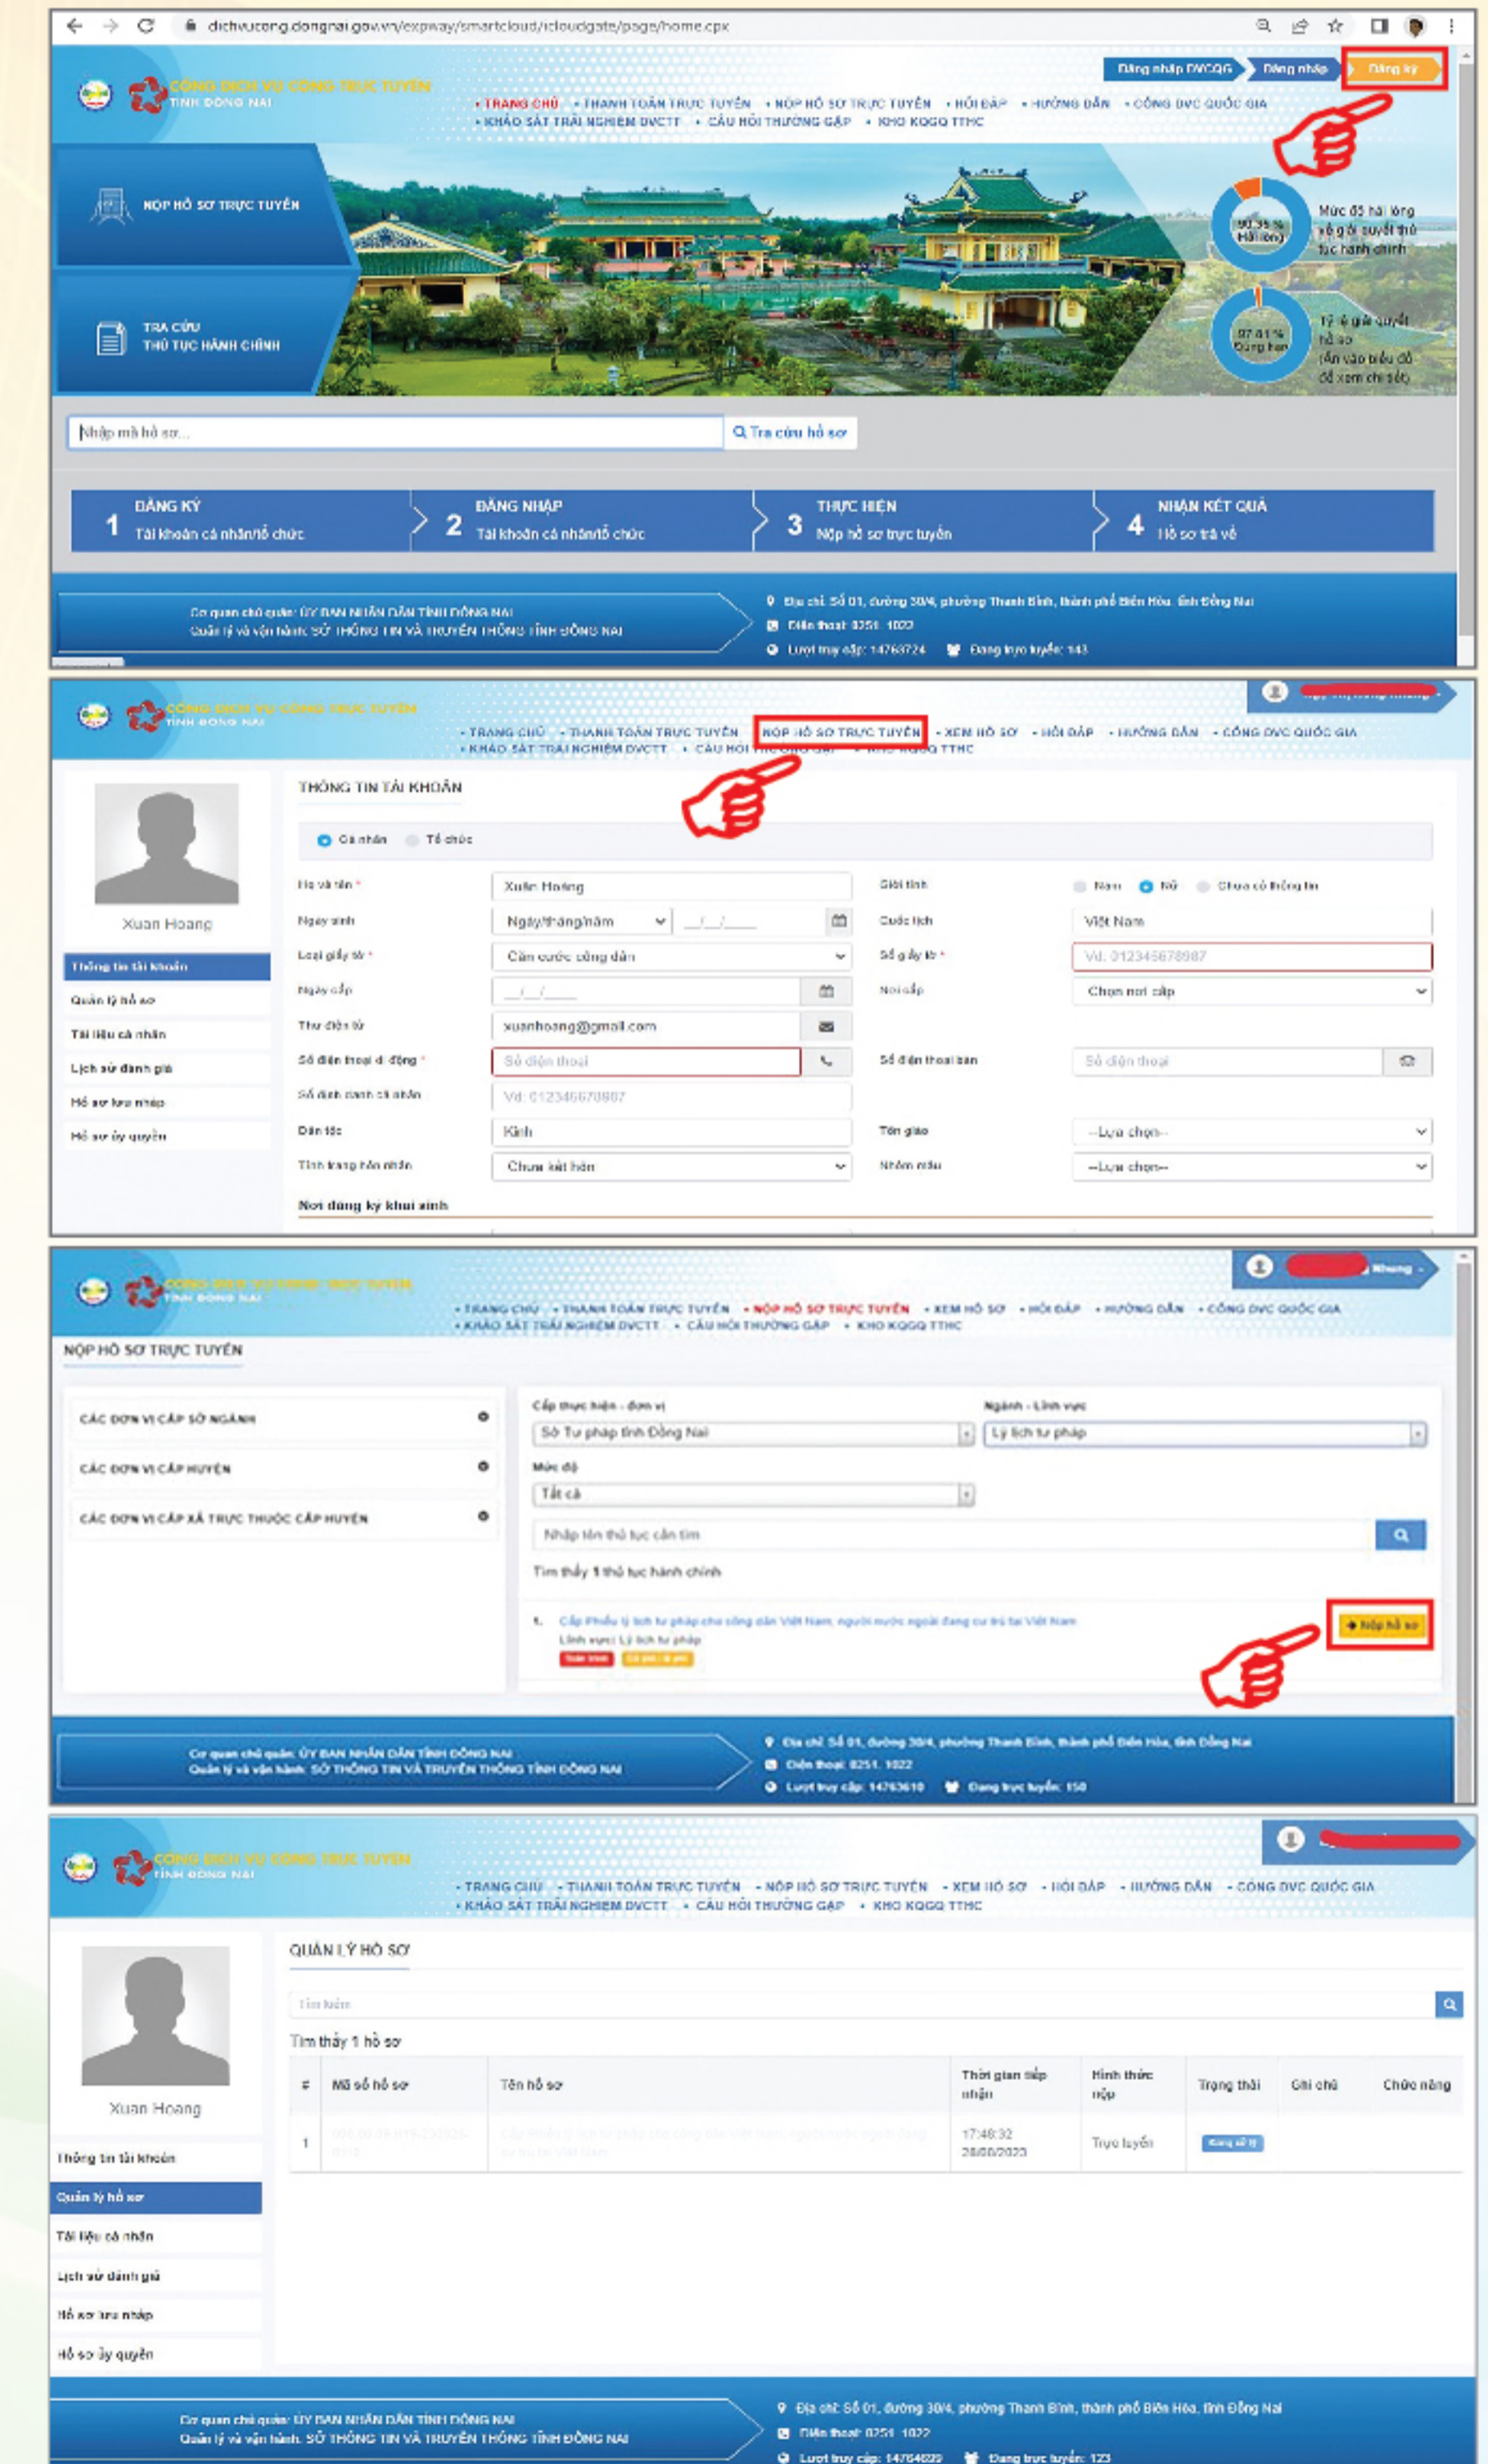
dichvucong.dongnai.gov.vn/expway/smartcloud/icloudgate/page/home.cpx

CỔNG DỊCH VỤ CÔNG TRỰC TUYẾN
TỈNH ĐỒNG NAI

Đăng nhập DVCQG | Đăng nhập | Đăng ký

• TRANG CHỦ • THANH TOÁN TRỰC TUYẾN • NỘP HỒ SƠ TRỰC TUYẾN • HỎI ĐÁP • HƯỚNG DẪN • CỔNG DVC QUỐC GIA
• KHẢO SÁT TRẢI NGHIỆM DVCTT • CÂU HỎI THƯỜNG GẶP • KHO KQGQ TTHC

NỘP HỒ SƠ TRỰC TUYẾN

TRA CỨU THỦ TỤC HÀNH CHÍNH

90.35 % Hài lòng
Mức độ hài lòng về giải quyết thủ tục hành chính

97.61 % Đúng hạn
Tỷ lệ giải quyết hồ sơ (Ấn vào biểu đồ để xem chi tiết)

Nhập mã hồ sơ...
Tra cứu hồ sơ

1 ĐĂNG KÝ Tài khoản cá nhân/tổ chức
2 ĐĂNG NHẬP Tài khoản cá nhân/tổ chức
3 THỰC HIỆN Nộp hồ sơ trực tuyến
4 NHẬN KẾT QUẢ Hồ sơ trả về

Cơ quan chủ quản: ỦY BAN NHÂN DÂN TỈNH ĐỒNG NAI
Quản lý và vận hành: SỞ THÔNG TIN VÀ TRUYỀN THÔNG TỈNH ĐỒNG NAI

Địa chỉ: Số 01, đường 30/4, phường Thanh Bình, thành phố Biên Hòa, tỉnh Đồng Nai
Điện thoại: 0251. 1022
Lượt truy cập: 14763724 Đang trực tuyến: 143

CỔNG DỊCH VỤ CÔNG TRỰC TUYẾN
TỈNH ĐỒNG NAI

• TRANG CHỦ • THANH TOÁN TRỰC TUYẾN • NỘP HỒ SƠ TRỰC TUYẾN • XEM HỒ SƠ • HỎI ĐÁP • HƯỚNG DẪN • CỔNG DVC QUỐC GIA
• KHẢO SÁT TRẢI NGHIỆM DVCTT • CÂU HỎI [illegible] • KHO KQGQ TTHC

Xuan Hoang
Thông tin tài khoản
Quản lý hồ sơ
Tài liệu cá nhân
Lịch sử đánh giá
Hồ sơ lưu nháp
Hồ sơ ủy quyền

THÔNG TIN TÀI KHOẢN
Cá nhân Tổ chức
Họ và tên * Xuân Hoàng
Giới tính Nam Nữ Chưa có thông tin
Ngày sinh Ngày/tháng/năm __/__/____
Quốc tịch Việt Nam
Loại giấy tờ * Căn cước công dân
Số giấy tờ * Vd: 012345678987
Ngày cấp __/__/____
Nơi cấp Chọn nơi cấp
Thư điện tử xuanhoang@gmail.com
Số điện thoại di động * Số điện thoại
Số điện thoại bàn Số điện thoại
Số định danh cá nhân Vd: 012345678987
Dân tộc Kinh
Tôn giáo --Lựa chọn--
Tình trạng hôn nhân Chưa kết hôn
Nhóm máu --Lựa chọn--
Nơi đăng ký khai sinh

CỔNG DỊCH VỤ CÔNG TRỰC TUYẾN
TỈNH ĐỒNG NAI

Nhung

• TRANG CHỦ • THANH TOÁN TRỰC TUYẾN • NỘP HỒ SƠ TRỰC TUYẾN • XEM HỒ SƠ • HỎI ĐÁP • HƯỚNG DẪN • CỔNG DVC QUỐC GIA
• KHẢO SÁT TRẢI NGHIỆM DVCTT • CÂU HỎI THƯỜNG GẶP • KHO KQGQ TTHC

NỘP HỒ SƠ TRỰC TUYẾN
CÁC ĐƠN VỊ CẤP SỞ NGÀNH
CÁC ĐƠN VỊ CẤP HUYỆN
CÁC ĐƠN VỊ CẤP XÃ TRỰC THUỘC CẤP HUYỆN

Cấp thực hiện - đơn vị: Sở Tư pháp tỉnh Đồng Nai
Ngành - Lĩnh vực: Lý lịch tư pháp
Mức độ: Tất cả
Nhập tên thủ tục cần tìm
Tìm thấy 1 thủ tục hành chính
1. Cấp Phiếu lý lịch tư pháp cho công dân Việt Nam, người nước ngoài đang cư trú tại Việt Nam
Lĩnh vực: Lý lịch tư pháp
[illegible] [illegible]
Nộp hồ sơ

Cơ quan chủ quản: ỦY BAN NHÂN DÂN TỈNH ĐỒNG NAI
Quản lý và vận hành: SỞ THÔNG TIN VÀ TRUYỀN THÔNG TỈNH ĐỒNG NAI
Địa chỉ: Số 01, đường 30/4, phường Thanh Bình, thành phố Biên Hòa, tỉnh Đồng Nai
Điện thoại: 0251. 1022
Lượt truy cập: 14763610 Đang trực tuyến: 150

CỔNG DỊCH VỤ CÔNG TRỰC TUYẾN
TỈNH ĐỒNG NAI

• TRANG CHỦ • THANH TOÁN TRỰC TUYẾN • NỘP HỒ SƠ TRỰC TUYẾN • XEM HỒ SƠ • HỎI ĐÁP • HƯỚNG DẪN • CỔNG DVC QUỐC GIA
• KHẢO SÁT TRẢI NGHIỆM DVCTT • CÂU HỎI THƯỜNG GẶP • KHO KQGQ TTHC

Xuan Hoang
Thông tin tài khoản
Quản lý hồ sơ
Tài liệu cá nhân
Lịch sử đánh giá
Hồ sơ lưu nháp
Hồ sơ ủy quyền

QUẢN LÝ HỒ SƠ
Tìm kiếm
Tìm thấy 1 hồ sơ

| # | Mã số hồ sơ | Tên hồ sơ | Thời gian tiếp nhận | Hình thức nộp | Trạng thái | Ghi chú | Chức năng |
|---|---|---|---|---|---|---|---|
| 1 | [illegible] | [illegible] | 17:48:32 28/08/2023 | Trực tuyến | Đang xử lý | | |

Cơ quan chủ quản: ỦY BAN NHÂN DÂN TỈNH ĐỒNG NAI
Quản lý và vận hành: SỞ THÔNG TIN VÀ TRUYỀN THÔNG TỈNH ĐỒNG NAI
Địa chỉ: Số 01, đường 30/4, phường Thanh Bình, thành phố Biên Hòa, tỉnh Đồng Nai
Điện thoại: 0251. 1022
Lượt truy cập: 14764039 Đang trực tuyến: 123